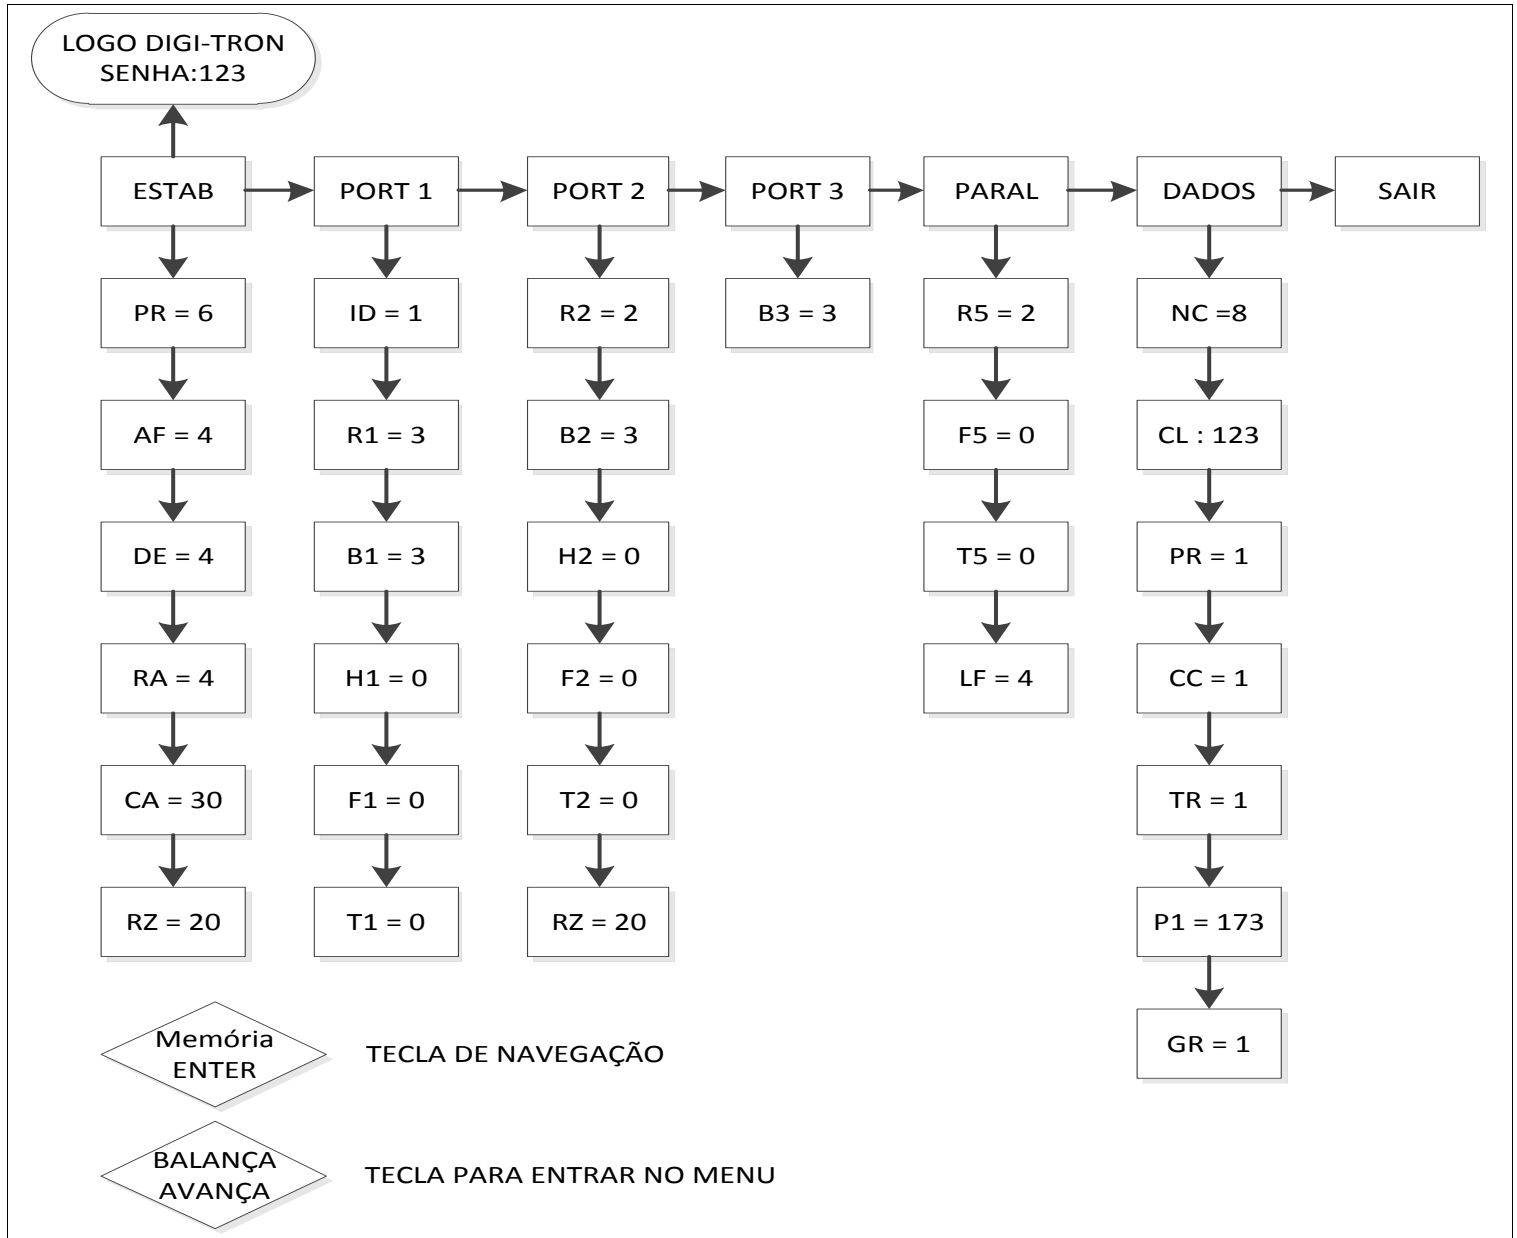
LOGO DIGI-TRON
SENHA:123

ESTAB
PR = 6
AF = 4
DE = 4
RA = 4
CA = 30
RZ = 20

PORT 1
ID = 1
R1 = 3
B1 = 3
H1 = 0
F1 = 0
T1 = 0

PORT 2
R2 = 2
B2 = 3
H2 = 0
F2 = 0
T2 = 0
RZ = 20

PORT 3
B3 = 3

PARAL
R5 = 2
F5 = 0
T5 = 0
LF = 4

DADOS
NC =8
CL : 123
PR = 1
CC = 1
TR = 1
P1 = 173
GR = 1

SAIR

Memória ENTER
TECLA DE NAVEGAÇÃO

BALANÇA AVANÇA
TECLA PARA ENTRAR NO MENU